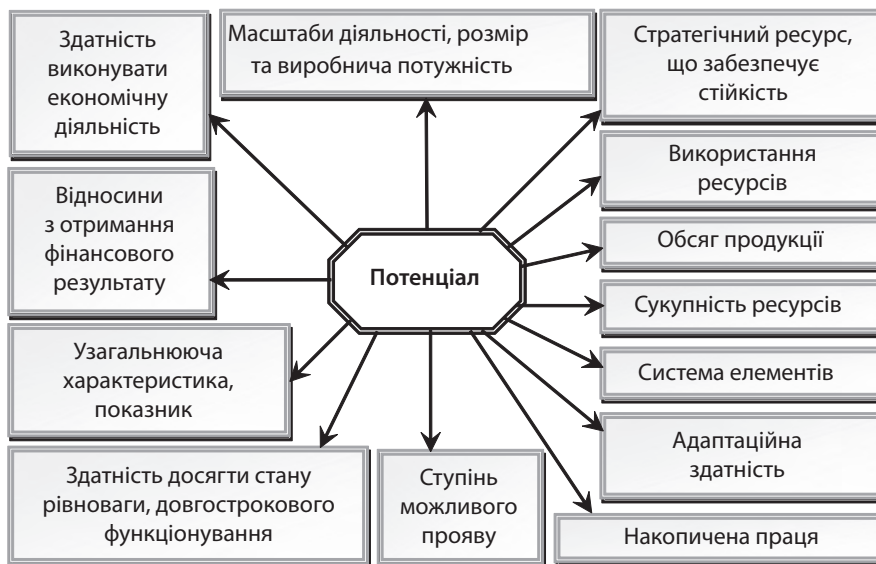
Здатність виконувати економічну діяльність

Масштаби діяльності, розмір та виробнича потужність

Стратегічний ресурс, що забезпечує стійкість

Використання ресурсів

Відносини з отримання фінансового результату

Потенціал

Обсяг продукції

Сукупність ресурсів

Узагальнююча характеристика, показник

Система елементів

Адаптаційна здатність

Здатність досягти стану рівноваги, довгострокового функціонування

Ступінь можливого прояву

Накопичена праця